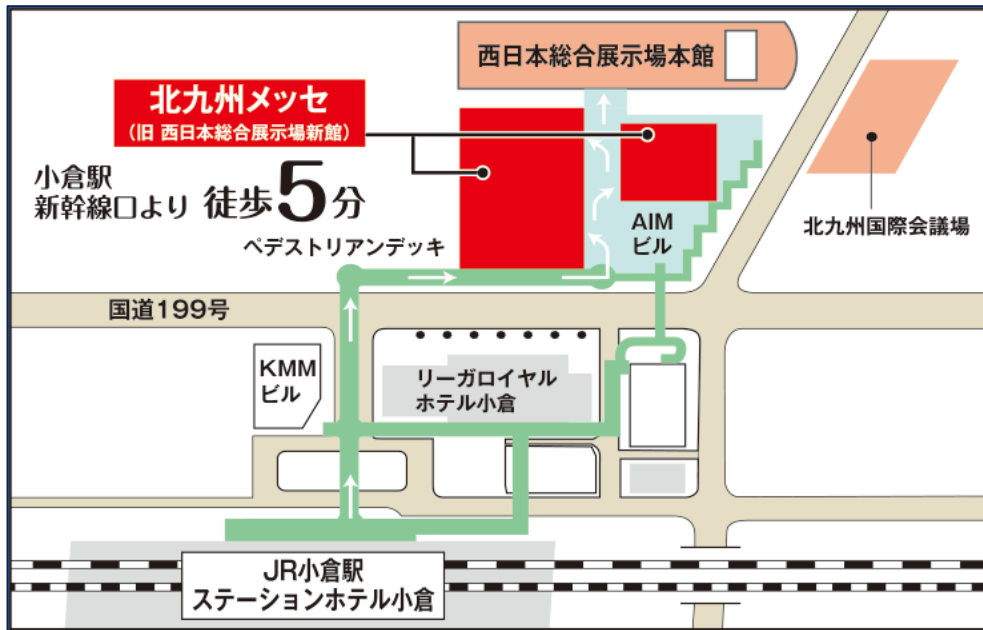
西日本総合展示場本館

北九州メッセ
(旧 西日本総合展示場新館)

小倉駅
新幹線口より 徒歩5分

ペデストリアンデッキ

AIM
ビル

北九州国際会議場

国道199号

KMM
ビル

リーガロイヤル
ホテル小倉

JR小倉駅
ステーションホテル小倉